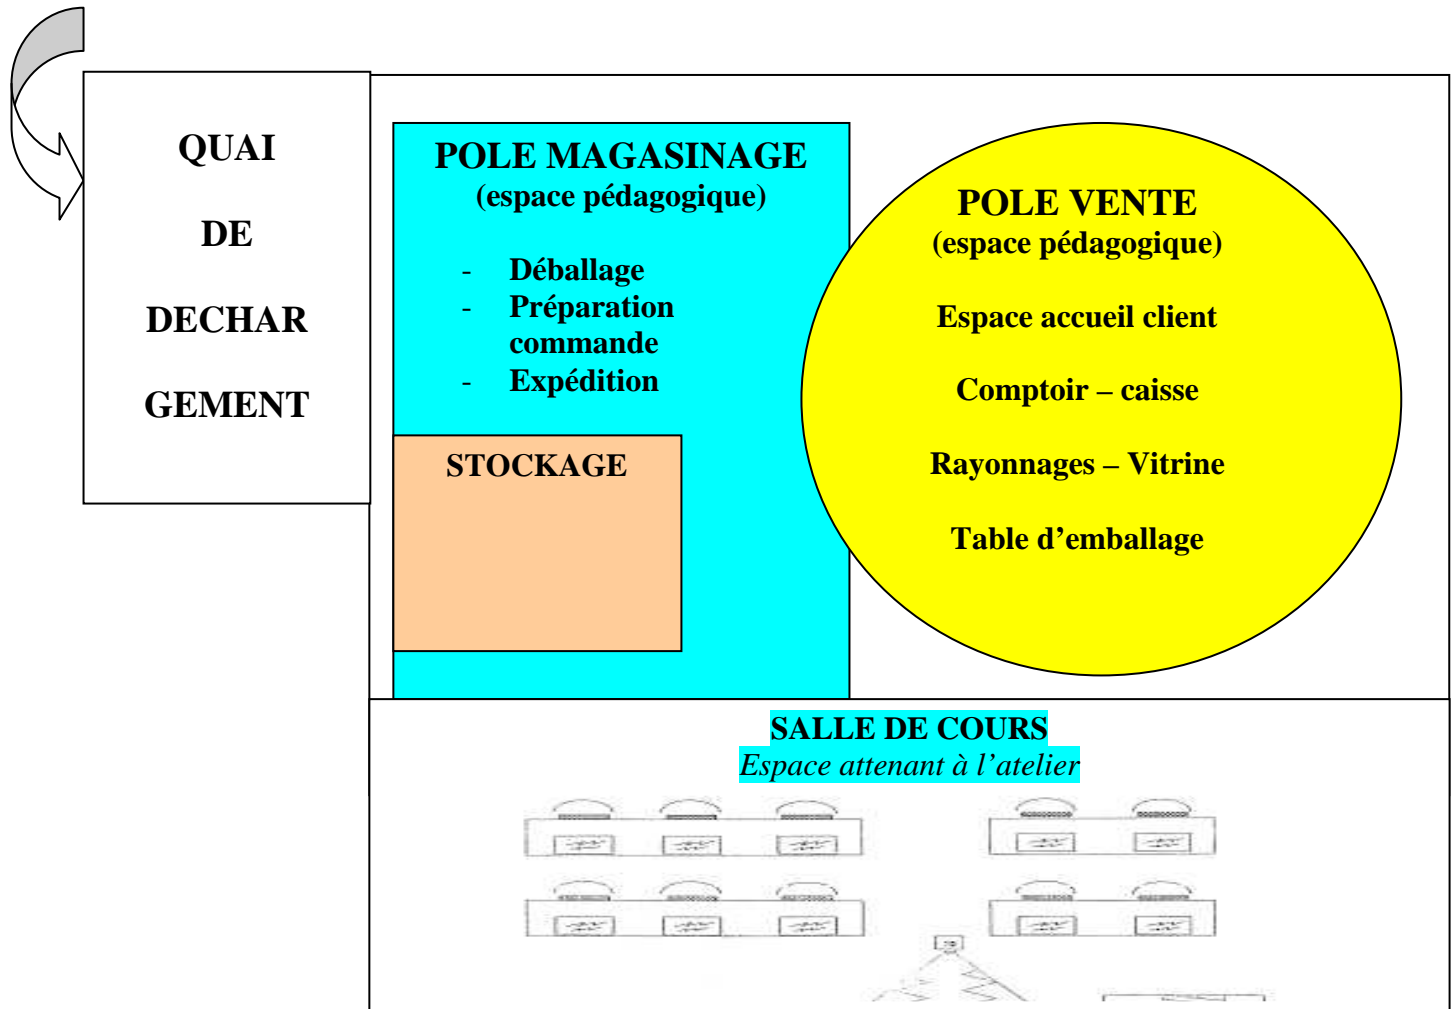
QUAI

DE

DECHAR

GEMENT

POLE MAGASINAGE
(espace pédagogique)

- Déballage
- Préparation commande
- Expédition

STOCKAGE

POLE VENTE
(espace pédagogique)

Espace accueil client

Comptoir – caisse

Rayonnages – Vitrine

Table d'emballage

SALLE DE COURS
*Espace attenant à l'atelier*